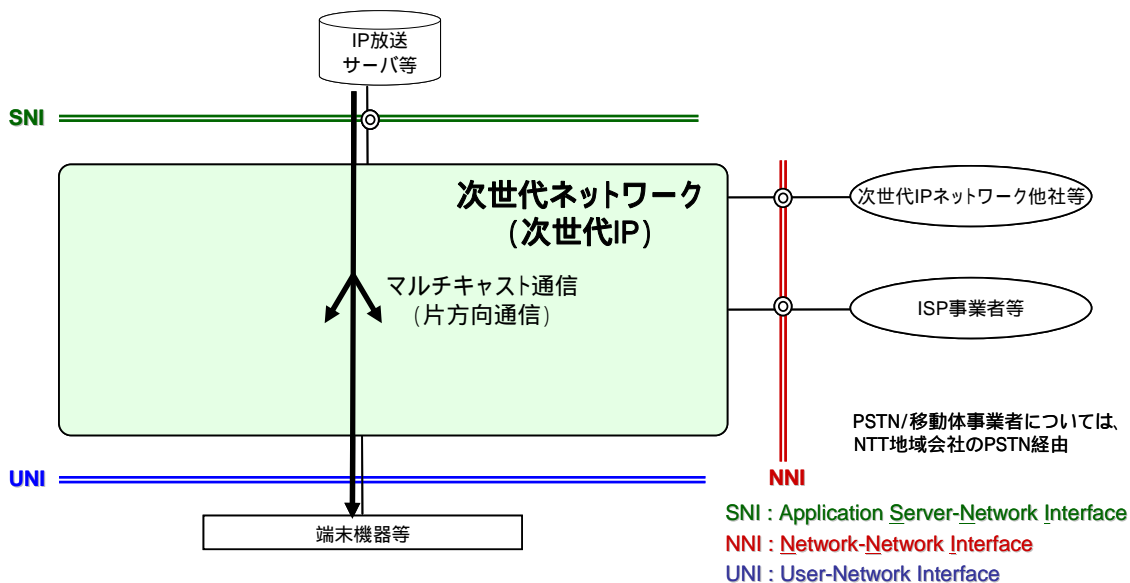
IP放送
サーバ等

SNI

次世代ネットワーク
(次世代IP)

次世代IPネットワーク他社等

マルチキャスト通信
(片方向通信)

ISP事業者等

PSTN/移動体事業者については、
NTT地域会社のPSTN経由

UNI

NNI

端末機器等

SNI : Application Server-Network Interface
NNI : Network-Network Interface
UNI : User-Network Interface